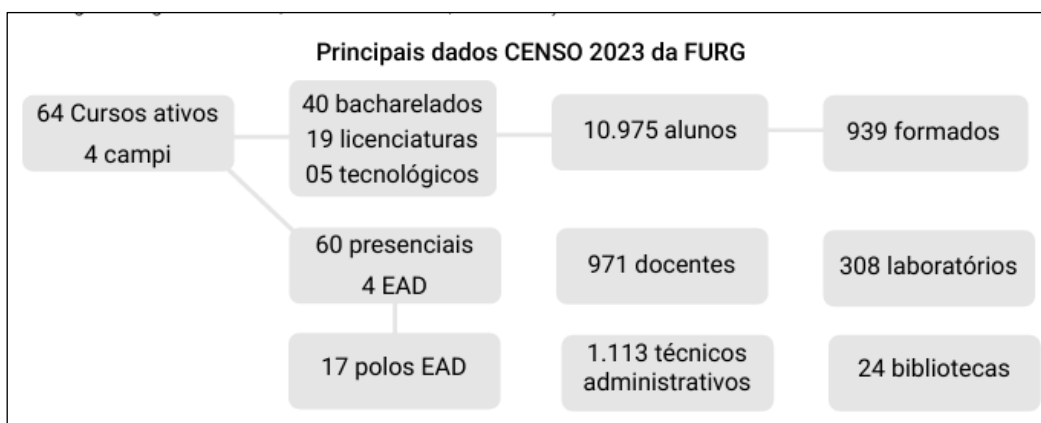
Principais dados CENSO 2023 da FURG

64 Cursos ativos
4 campi

40 bacharelados
19 licenciaturas
05 tecnológicos

10.975 alunos

939 formados

60 presenciais
4 EAD

971 docentes

308 laboratórios

17 polos EAD

1.113 técnicos administrativos

24 bibliotecas